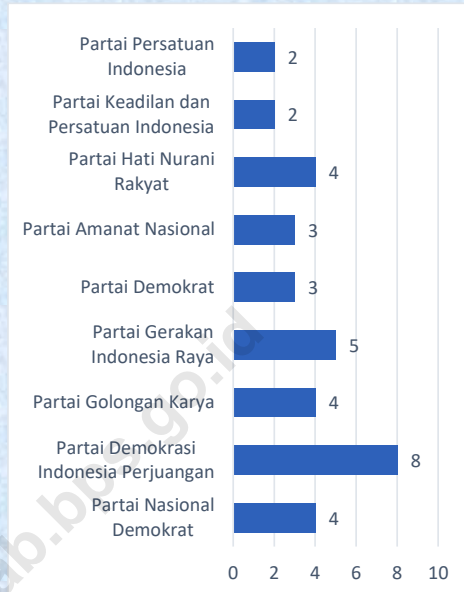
Partai Persatuan Indonesia 2
Partai Keadilan dan Persatuan Indonesia 2
Partai Hati Nurani Rakyat 4
Partai Amanat Nasional 3
Partai Demokrat 3
Partai Gerakan Indonesia Raya 5
Partai Golongan Karya 4
Partai Demokrasi Indonesia Perjuangan 8
Partai Nasional Demokrat 4

0 2 4 6 8 10

ab.bps.go.id